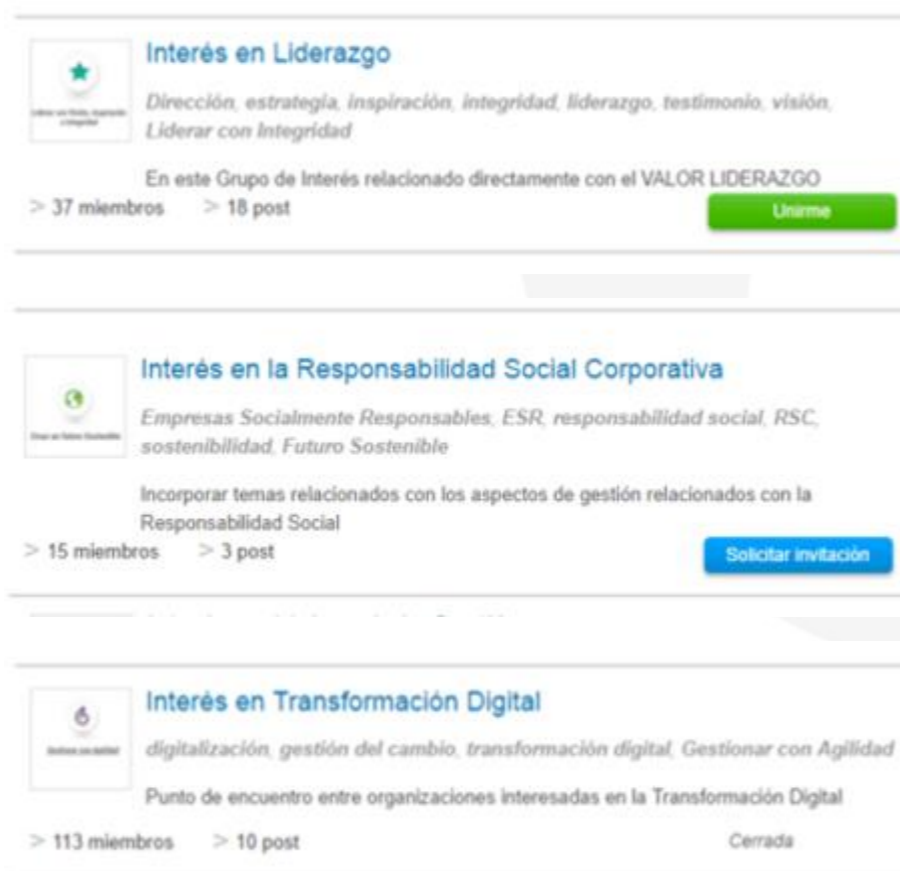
Liderar con Ética, Inspiración e Integridad

Interés en Liderazgo

Dirección, estrategia, inspiración, integridad, liderazgo, testimonio, visión, Liderar con Integridad

En este Grupo de Interés relacionado directamente con el VALOR LIDERAZGO

> 37 miembros > 18 post

Unirme

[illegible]

Interés en la Responsabilidad Social Corporativa

Empresas Socialmente Responsables, ESR, responsabilidad social, RSC, sostenibilidad, Futuro Sostenible

Incorporar temas relacionados con los aspectos de gestión relacionados con la Responsabilidad Social

> 15 miembros > 3 post

Solicitar invitación

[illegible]

Interés en Transformación Digital

digitalización, gestión del cambio, transformación digital, Gestionar con Agilidad

Punto de encuentro entre organizaciones interesadas en la Transformación Digital

> 113 miembros > 10 post

Cerrada